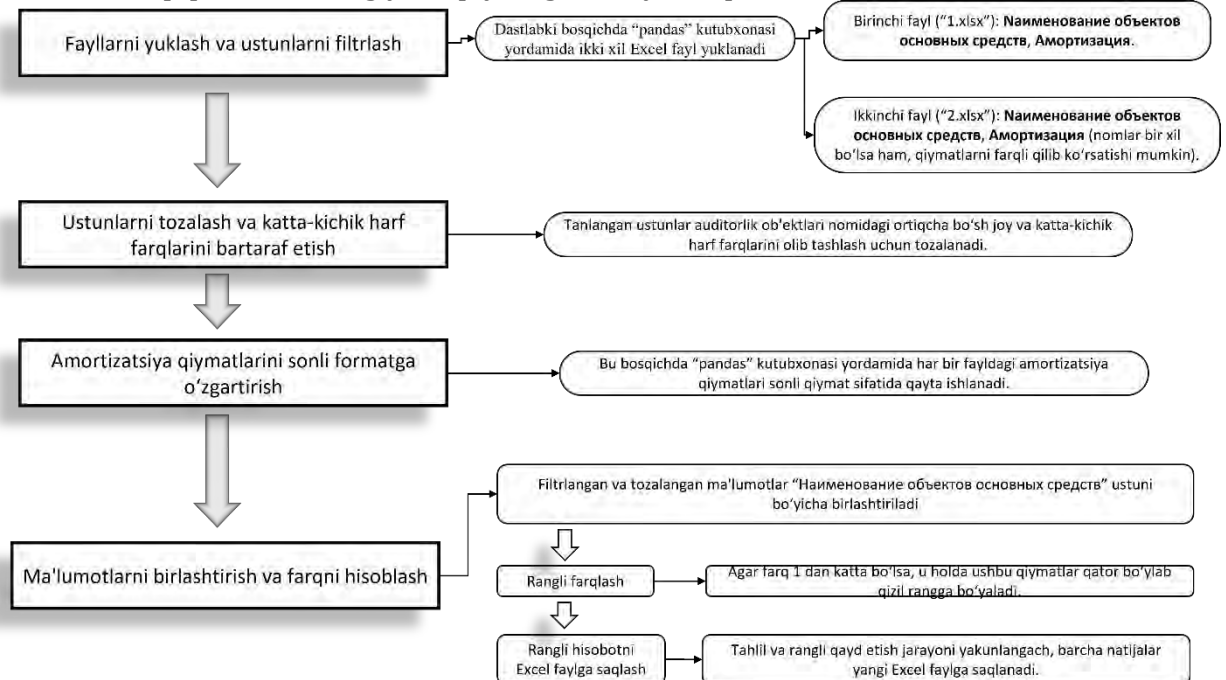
Fayllarni yuklash va ustunlarni filtrlash

Dastlabki bosqichda "pandas" kutubxonasi yordamida ikki xil Excel fayl yuklanadi

Birinchi fayl ("1.xlsx"): **Наименование объектов основных средств, Амортизация**.

Ikkinchi fayl ("2.xlsx"): **Наименование объектов основных средств, Амортизация** (nomlar bir xil bo'lsa ham, qiymatlarni farqli qilib ko'rsatishi mumkin).

Ustunlarni tozalash va katta-kichik harf farqlarini bartaraf etish

Tanlangan ustunlar auditorlik ob'ektlari nomidagi ortiqcha bo'sh joy va katta-kichik harf farqlarini olib tashlash uchun tozalanadi.

Amortizatsiya qiymatlarini sonli formatga o'zgartirish

Bu bosqichda "pandas" kutubxonasi yordamida har bir fayldagi amortizatsiya qiymatlari sonli qiymat sifatida qayta ishlanadi.

Ma'lumotlarni birlashtirish va farqni hisoblash

Filtrlangan va tozalangan ma'lumotlar "Наименование объектов основных средств" ustuni bo'yicha birlashtiriladi

Rangli farqlash

Agar farq 1 dan katta bo'lsa, u holda ushbu qiymatlar qator bo'ylab qizil rangga bo'yaladi.

Rangli hisobotni Excel faylga saqlash

Tahlil va rangli qayd etish jarayoni yakunlangach, barcha natijalar yangi Excel faylga saqlanadi.